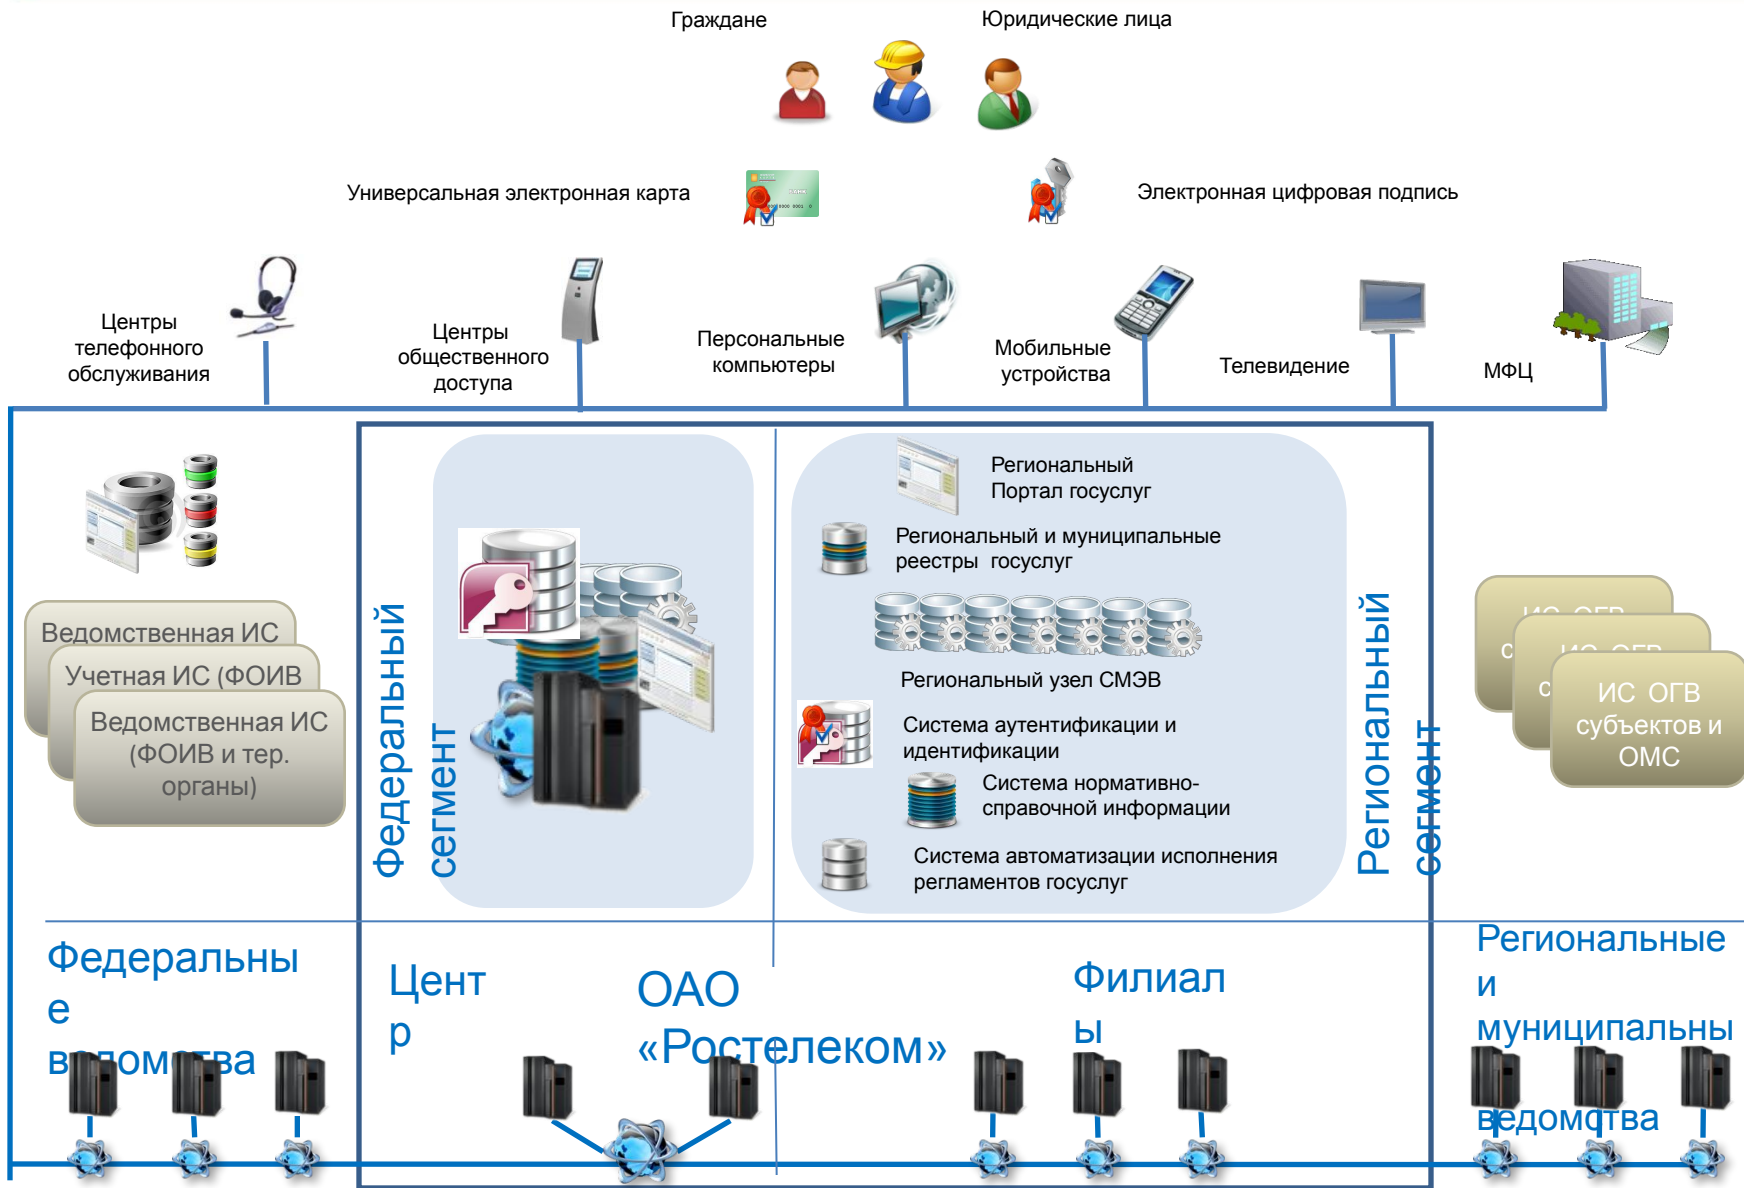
Граждане

Юридические лица

Универсальная электронная карта

Электронная цифровая подпись

Центры телефонного обслуживания

Центры общественного доступа

Персональные компьютеры

Мобильные устройства

Телевидение

МФЦ

Ведомственная ИС

Учетная ИС (ФОИВ

Ведомственная ИС (ФОИВ и тер. органы)

Федеральный сегмент

Региональный Портал госуслуг

Региональный и муниципальные реестры госуслуг

Региональный узел СМЭВ

Система аутентификации и идентификации

Система нормативно-справочной информации

Система автоматизации исполнения регламентов госуслуг

Региональный сегмент

ИС ОГВ

ИС ОГВ

ИС ОГВ субъектов и ОМС

Федеральные ведомства

Центр

ОАО «Ростелеком»

Филиалы

Региональные и муниципальные ведомства